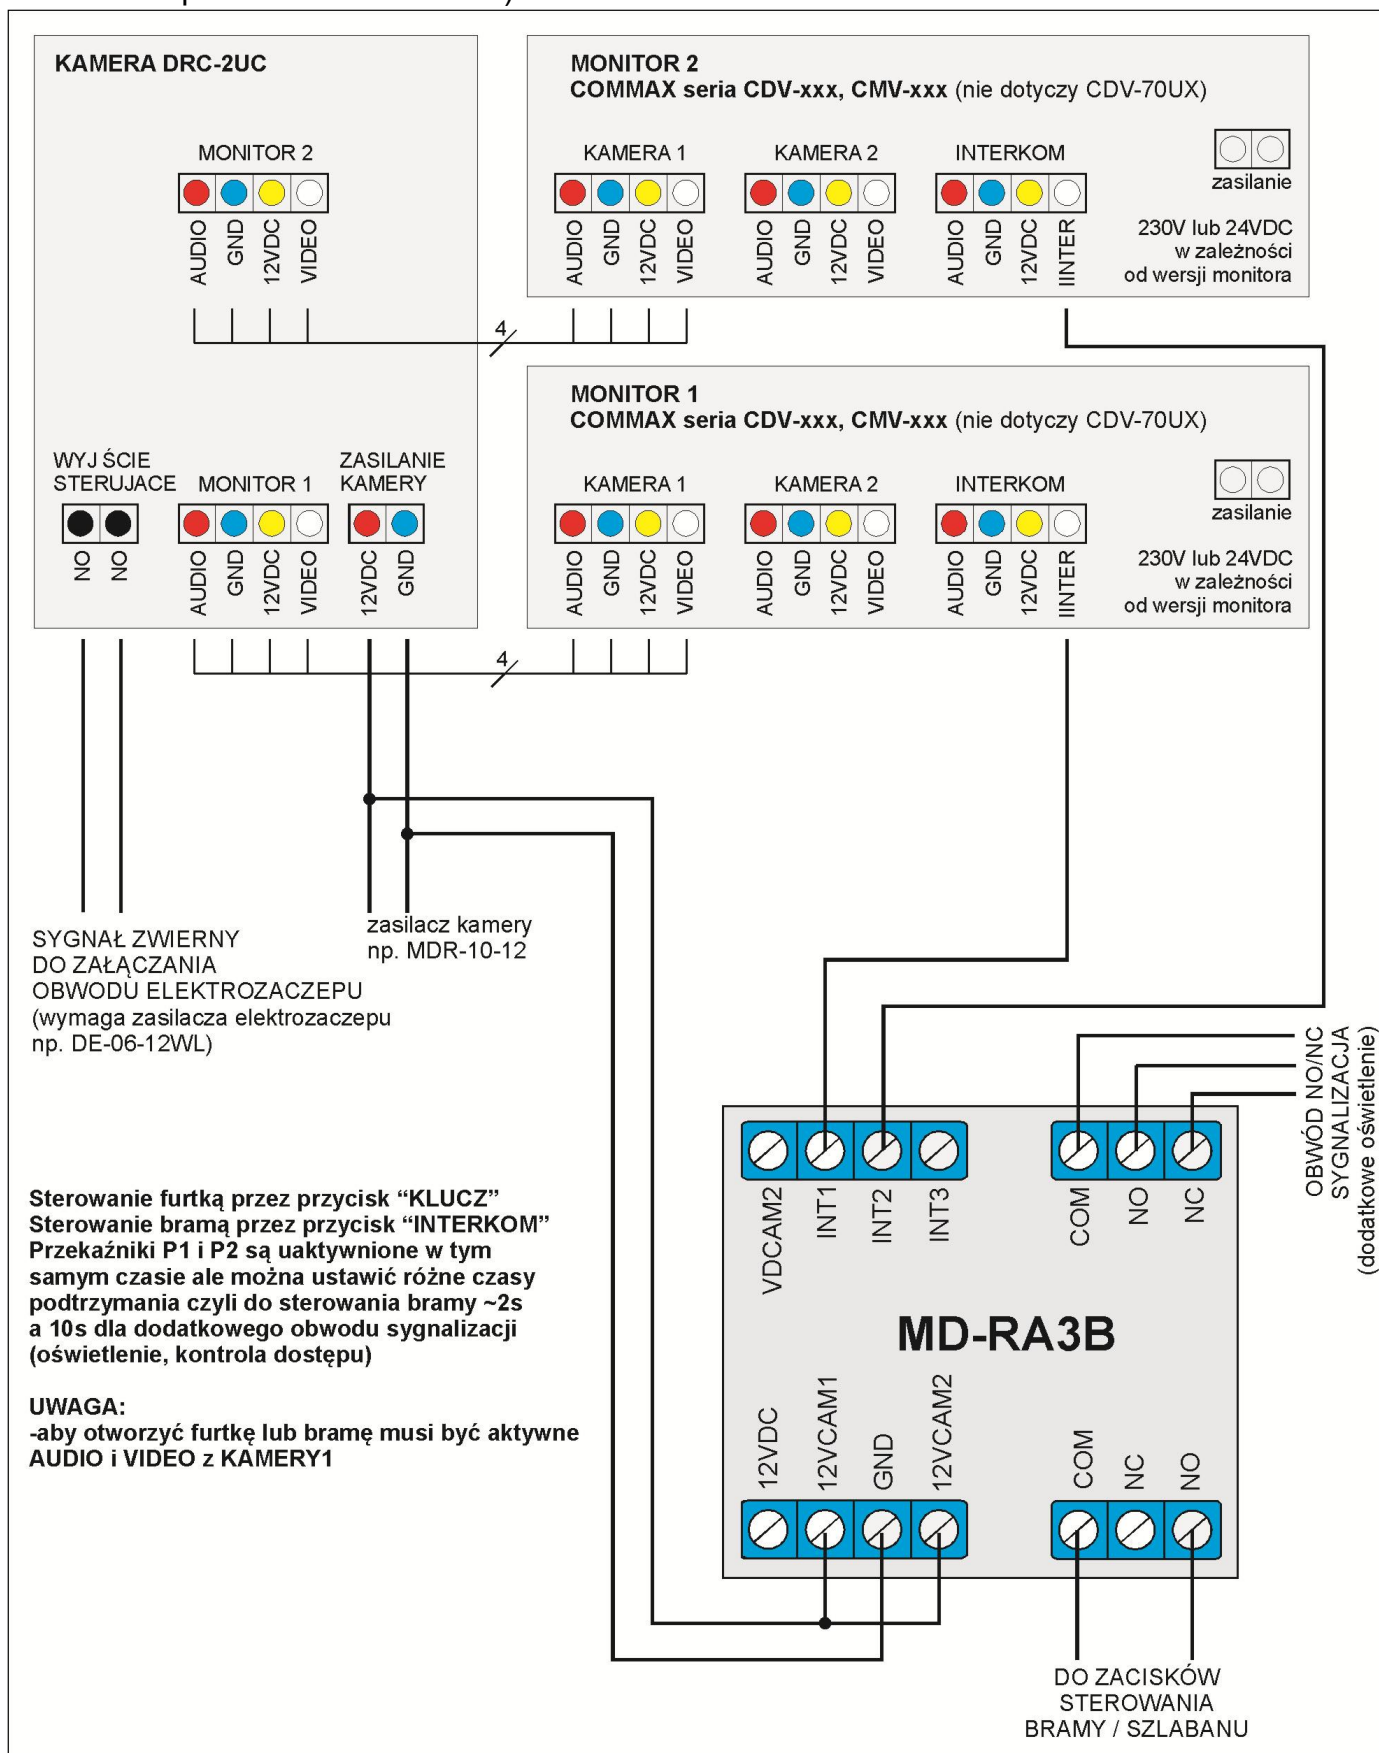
KAMERA DRC-2UC

MONITOR 2

AUDIO GND 12VDC VIDEO

MONITOR 2
COMMAX seria CDV-xxx, CMV-xxx (nie dotyczy CDV-70UX)

KAMERA 1
AUDIO GND 12VDC VIDEO

KAMERA 2
AUDIO GND 12VDC VIDEO

INTERKOM
AUDIO GND 12VDC INTER

zasilanie

230V lub 24VDC w zależności od wersji monitora

4

MONITOR 1
COMMAX seria CDV-xxx, CMV-xxx (nie dotyczy CDV-70UX)

WYJ ŚCIE STERUJACE
NO NO

MONITOR 1
AUDIO GND 12VDC VIDEO

ZASILANIE KAMERY
12VDC GND

KAMERA 1
AUDIO GND 12VDC VIDEO

KAMERA 2
AUDIO GND 12VDC VIDEO

INTERKOM
AUDIO GND 12VDC INTER

zasilanie

230V lub 24VDC w zależności od wersji monitora

4

SYGNAŁ ZWIERNY DO ZAŁĄCZANIA OBWODU ELEKTROZACZEPU (wymaga zasilacza elektrozaczepu np. DE-06-12WL)

zasilacz kamery np. MDR-10-12

OBWÓD NO/NC SYGNALIZACJA (dodatkowe oświetlenie)

VDCAM2 INT1 INT2 INT3 COM NO NC

MD-RA3B

12VDC 12VCAM1 GND 12VCAM2 COM NC NO

Sterowanie furtką przez przycisk “KLUCZ”
Sterowanie bramą przez przycisk “INTERKOM”
Przekaźniki P1 i P2 są uaktywnione w tym samym czasie ale można ustawić różne czasy podtrzymania czyli do sterowania bramy ~2s a 10s dla dodatkowego obwodu sygnalizacji (oświetlenie, kontrola dostępu)

UWAGA:
-aby otworzyć furtkę lub bramę musi być aktywne AUDIO i VIDEO z KAMERY1

DO ZACISKÓW STEROWANIA BRAMY / SZLABANU